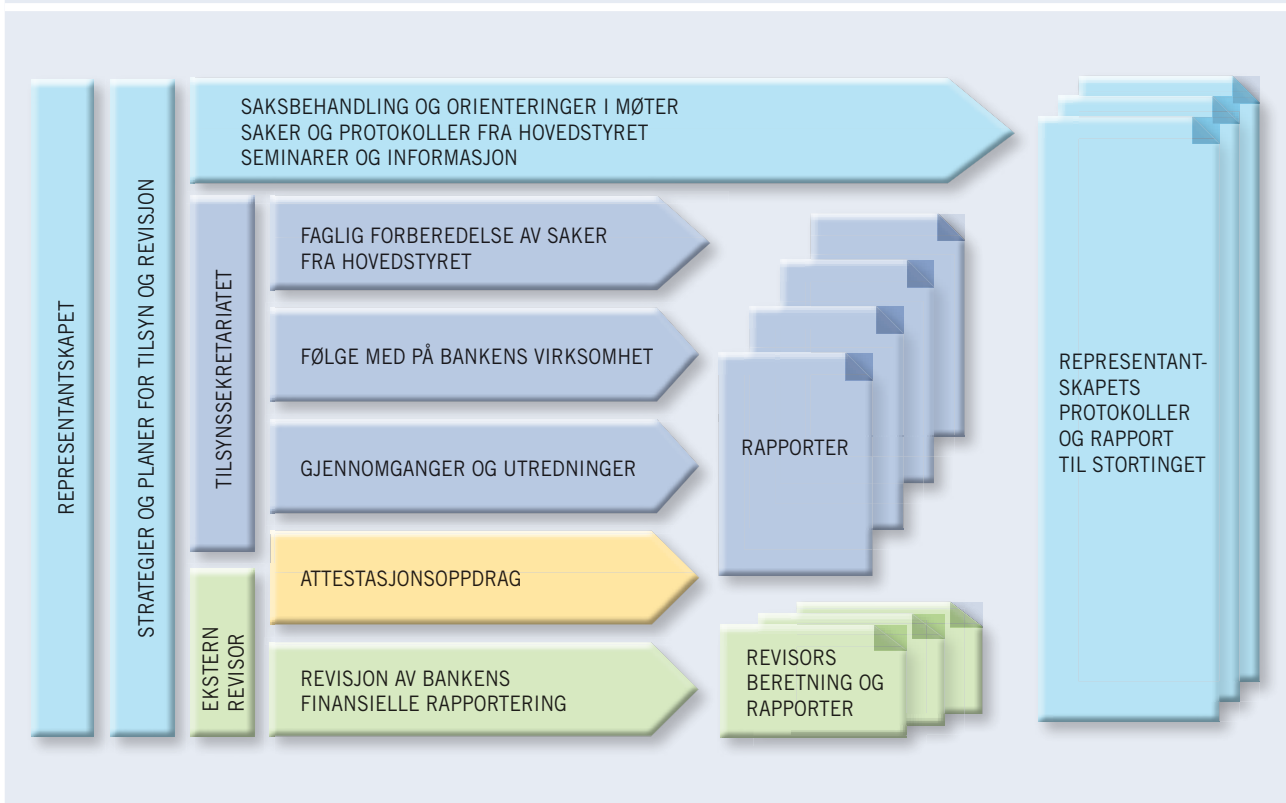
REPRESENTANTSKAPET

STRATEGIER OG PLANER FOR TILSYN OG REVISJON

SAKSBEHANDLING OG ORIENTERINGER I MØTER
SAKER OG PROTOKOLLER FRA HOVEDSTYRET
SEMINARER OG INFORMASJON

TILSYNSSEKRETARIATET

FAGLIG FORBEREDELSE AV SAKER FRA HOVEDSTYRET

FØLGE MED PÅ BANKENS VIRKSOMHET

GJENNOMGANGER OG UTREDNINGER

RAPPORTER

EKSTERN REVISOR

ATTESTASJONSOPPDRAG

REVISJON AV BANKENS FINANSIELLE RAPPORTERING

REVISORS BERETNING OG RAPPORTER

REPRESENTANT-SKAPETS PROTOKOLLER OG RAPPORT TIL STORTINGET